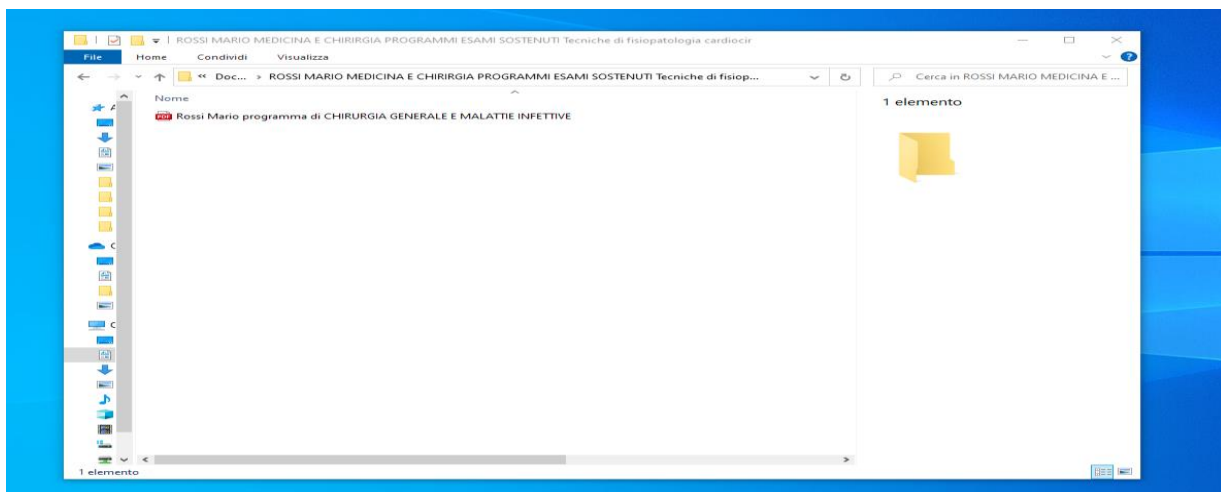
ROSSI MARIO MEDICINA E CHIRIRGIA PROGRAMMI ESAMI SOSTENUTI Tecniche di fisiopatologia cardiocir

File Home Condividi Visualizza

« Doc... › ROSSI MARIO MEDICINA E CHIRIRGIA PROGRAMMI ESAMI SOSTENUTI Tecniche di fisiop...

Cerca in ROSSI MARIO MEDICINA E ...

Nome

Rossi Mario programma di CHIRURGIA GENERALE E MALATTIE INFETTIVE

1 elemento

1 elemento